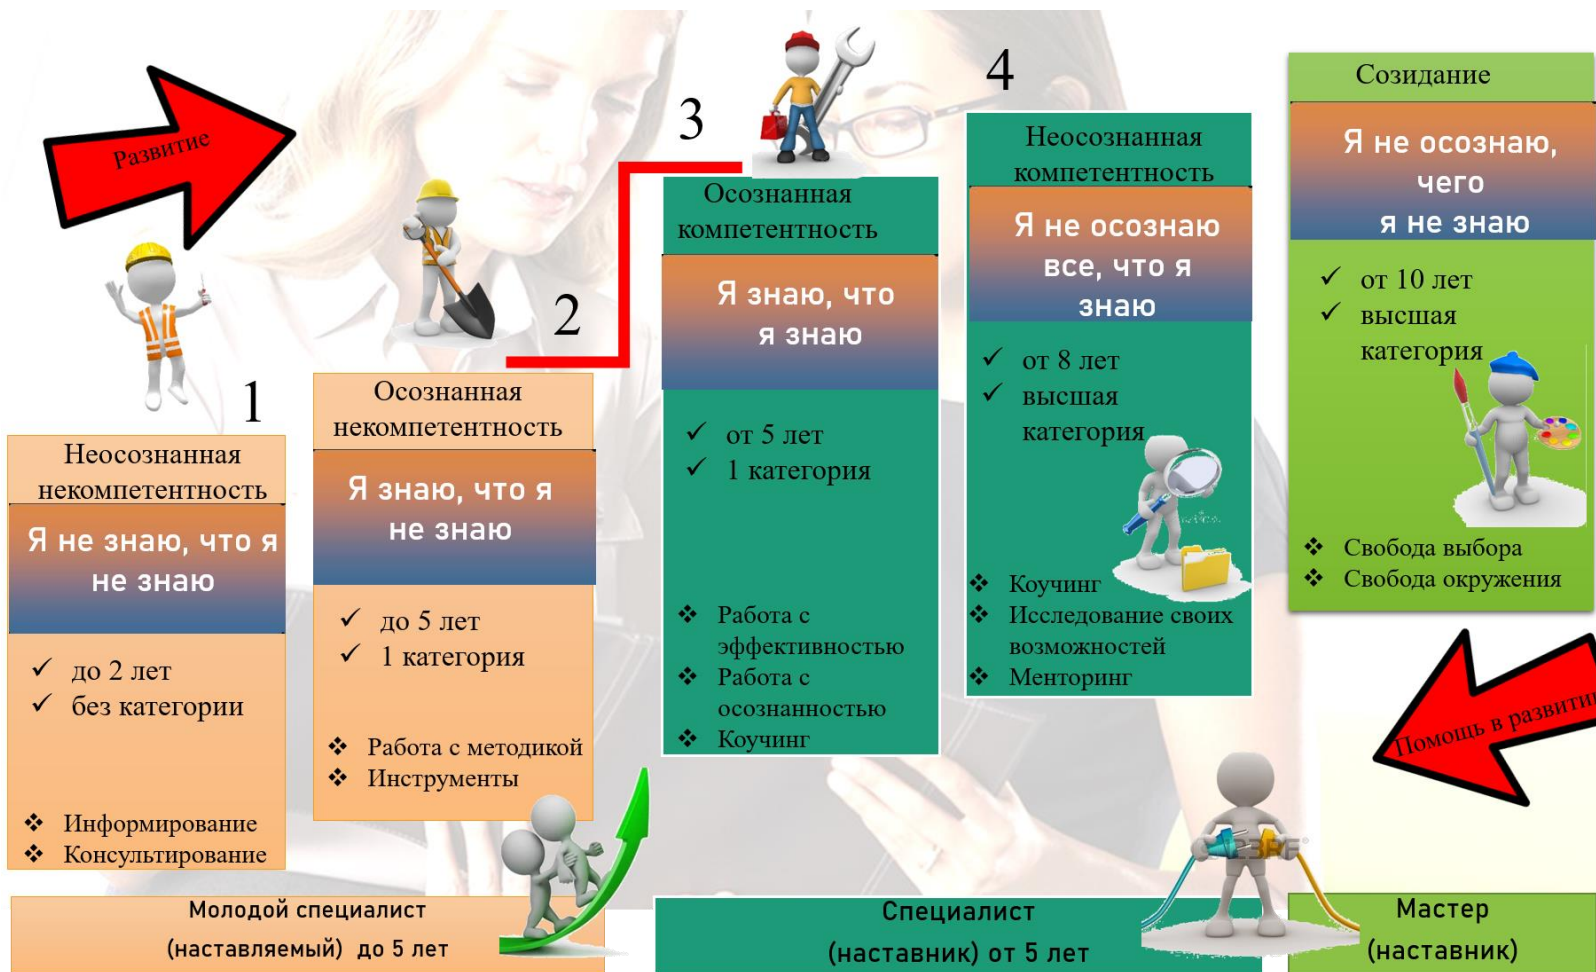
Развитие

1

Неосознанная некомпетентность

Я не знаю, что я не знаю

✓ до 2 лет
✓ без категории

❖ Информирование
❖ Консультирование

2

Осознанная некомпетентность

Я знаю, что я не знаю

✓ до 5 лет
✓ 1 категория

❖ Работа с методикой
❖ Инструменты

3

Осознанная компетентность

Я знаю, что я знаю

✓ от 5 лет
✓ 1 категория

❖ Работа с эффективностью
❖ Работа с осознанностью
❖ Коучинг

4

Неосознанная компетентность

Я не осознаю все, что я знаю

✓ от 8 лет
✓ высшая категория

❖ Коучинг
❖ Исследование своих возможностей
❖ Менторинг

Созидание

Я не осознаю, чего я не знаю

✓ от 10 лет
✓ высшая категория

❖ Свобода выбора
❖ Свобода окружения

Помощь в развити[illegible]

Молодой специалист (наставляемый) до 5 лет

Специалист (наставник) от 5 лет

Мастер (наставник)